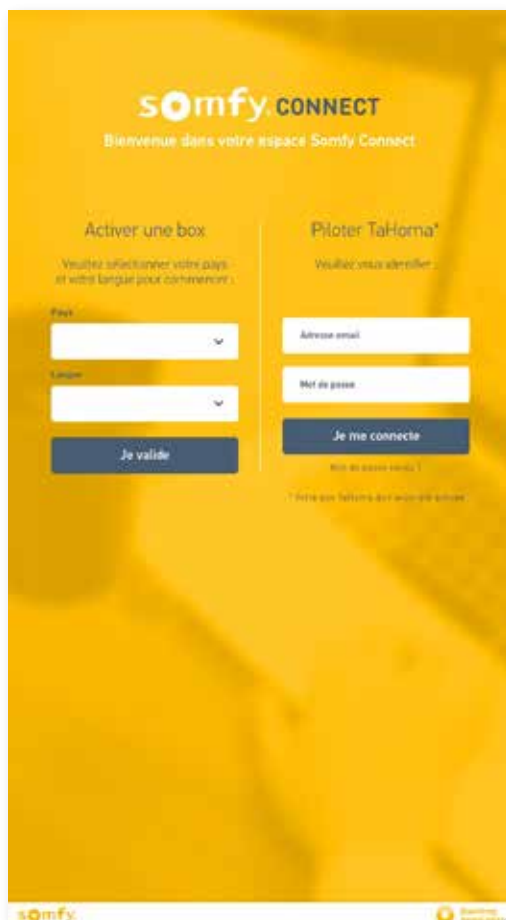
somfy CONNECT
Bienvenue dans votre espace Somfy Connect

Activer une box
Veuillez sélectionner votre pays et votre langue pour commencer :
Pays
Langue
Je valide

Piloter TaHoma*
Veuillez vous identifier :
Adresse email
Mot de passe
Je me connecte
Mot de passe perdu ?
* Votre box TaHoma doit avoir été activée

somfy
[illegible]